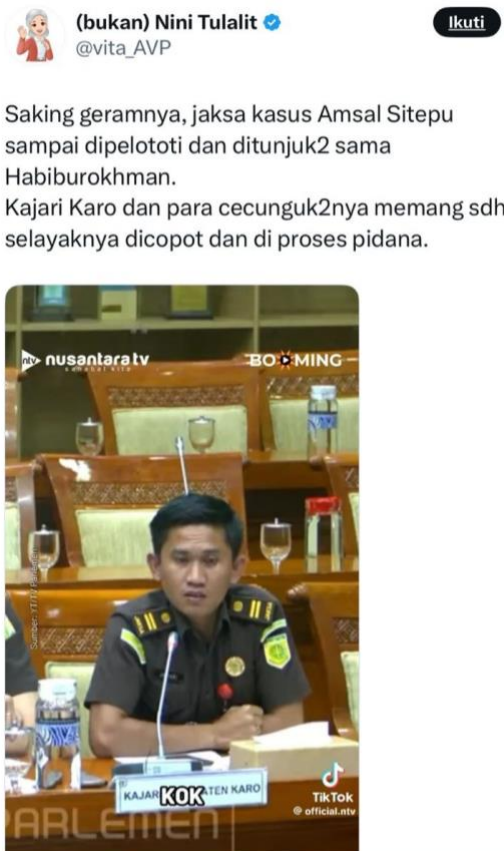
(bukan) Nini Tulalit
@vita_AVP

Ikuti

Saking geramnya, jaksa kasus Amsal Sitepu sampai dipelototi dan ditunjuk2 sama Habiburokhman.
Kajari Karo dan para cecunguk2nya memang sdh selayaknya dicopot dan di proses pidana.

nusantaratv
BOOMING
KAJAR KOK ATEN KARO
TikTok
@official.ntv
PARLEMEN